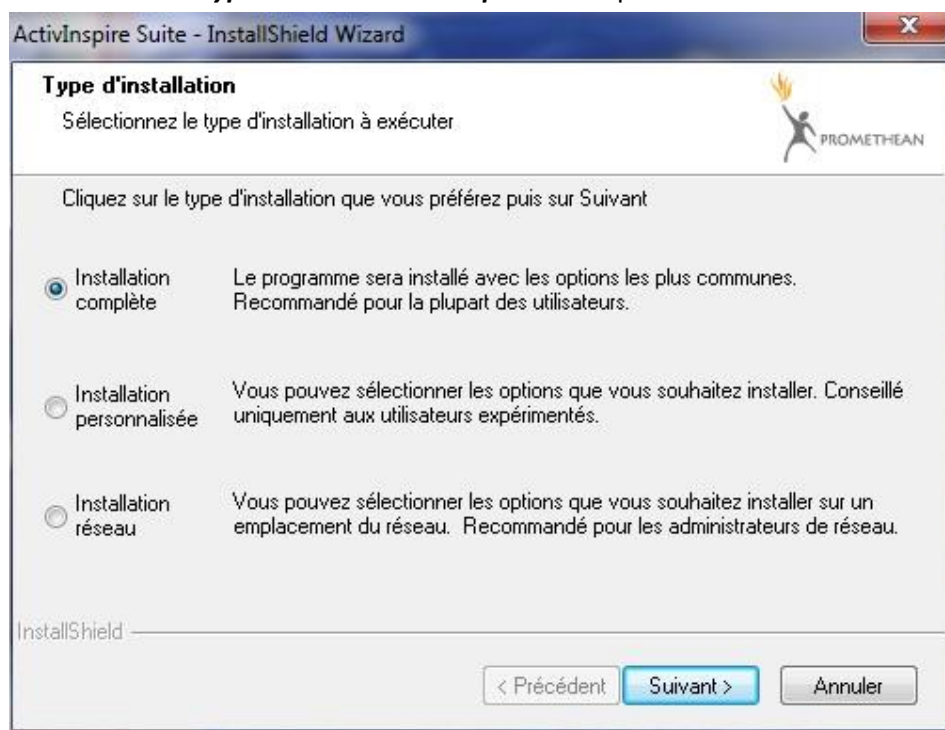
ActivInspire Suite - InstallShield Wizard

Type d'installation

Sélectionnez le type d'installation à exécuter

PROMETHEAN

Cliquez sur le type d'installation que vous préférez puis sur Suivant

Installation complète

Le programme sera installé avec les options les plus communes. Recommandé pour la plupart des utilisateurs.

Installation personnalisée

Vous pouvez sélectionner les options que vous souhaitez installer. Conseillé uniquement aux utilisateurs expérimentés.

Installation réseau

Vous pouvez sélectionner les options que vous souhaitez installer sur un emplacement du réseau. Recommandé pour les administrateurs de réseau.

InstallShield

< Précédent

Suivant >

Annuler